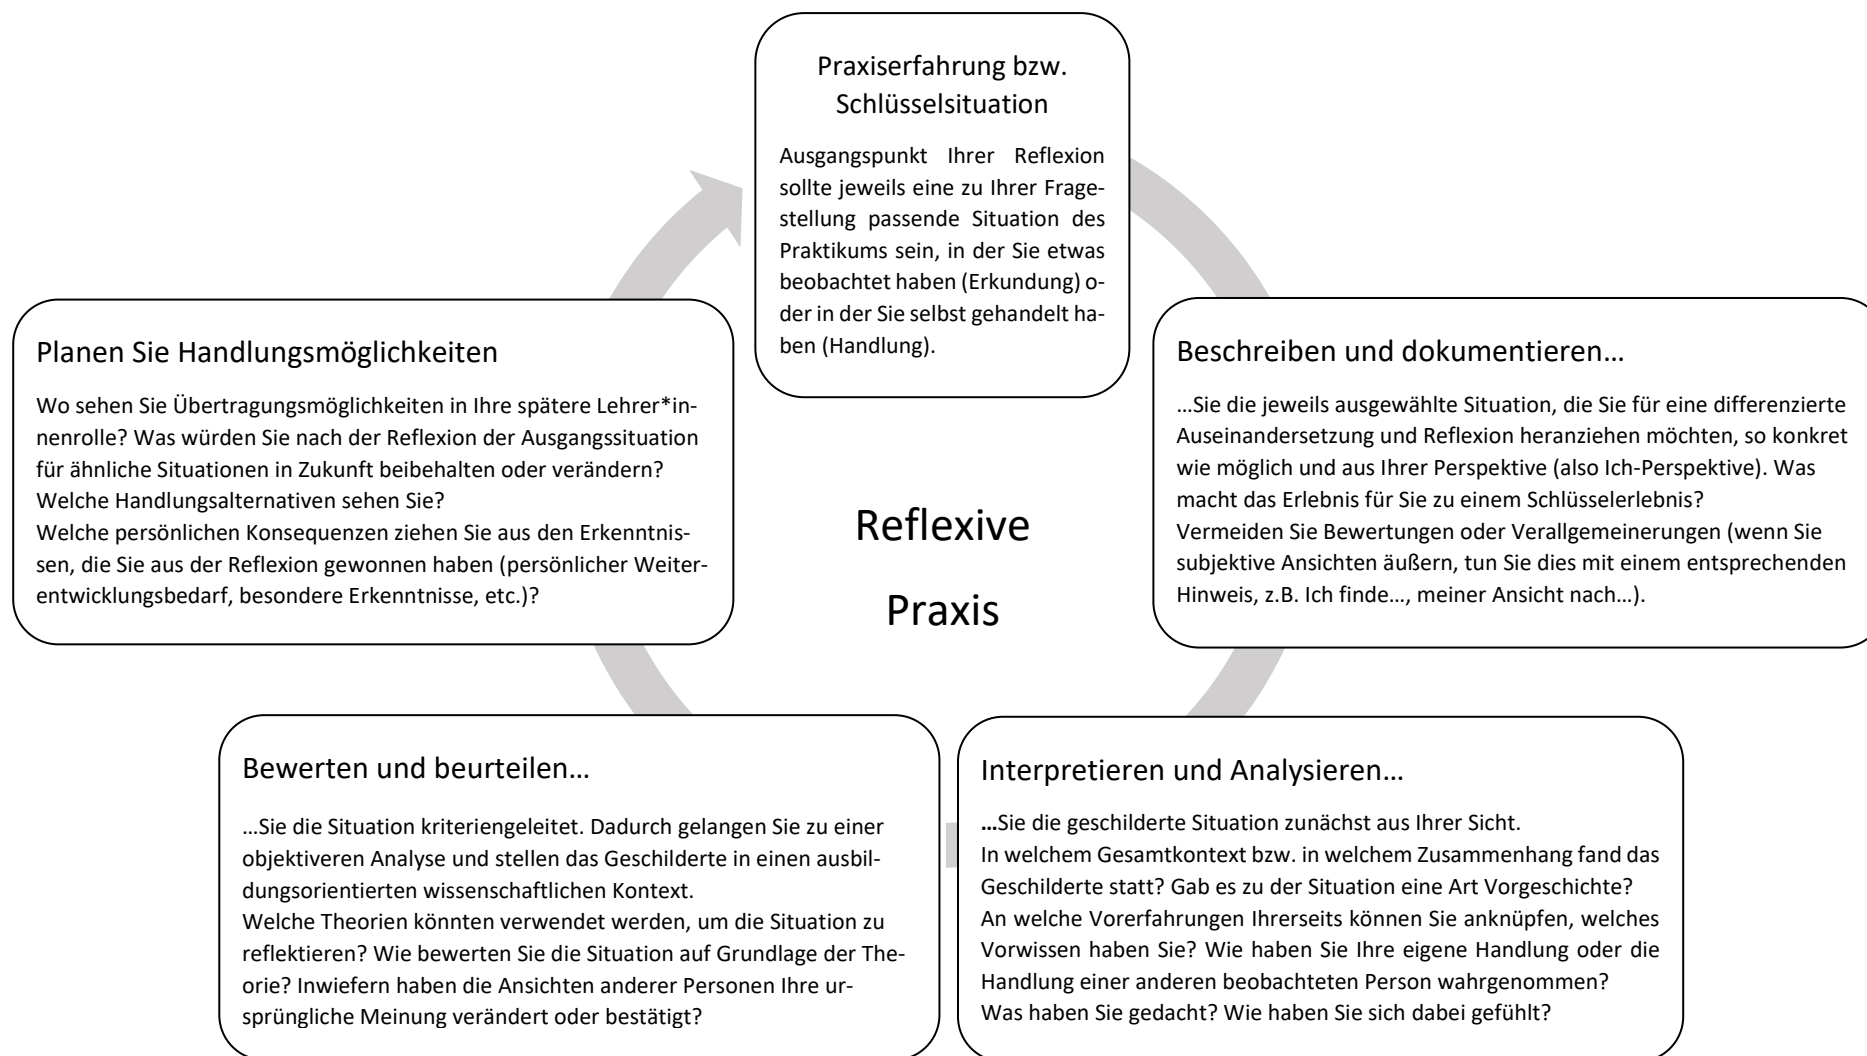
Praxiserfahrung bzw. Schlüsselsituation

Ausgangspunkt Ihrer Reflexion sollte jeweils eine zu Ihrer Fragestellung passende Situation des Praktikums sein, in der Sie etwas beobachtet haben (Erkundung) oder in der Sie selbst gehandelt haben (Handlung).

Beschreiben und dokumentieren…

…Sie die jeweils ausgewählte Situation, die Sie für eine differenzierte Auseinandersetzung und Reflexion heranziehen möchten, so konkret wie möglich und aus Ihrer Perspektive (also Ich-Perspektive). Was macht das Erlebnis für Sie zu einem Schlüsselerlebnis?
Vermeiden Sie Bewertungen oder Verallgemeinerungen (wenn Sie subjektive Ansichten äußern, tun Sie dies mit einem entsprechenden Hinweis, z.B. Ich finde…, meiner Ansicht nach…).

Interpretieren und Analysieren…

…Sie die geschilderte Situation zunächst aus Ihrer Sicht.
In welchem Gesamtkontext bzw. in welchem Zusammenhang fand das Geschilderte statt? Gab es zu der Situation eine Art Vorgeschichte? An welche Vorerfahrungen Ihrerseits können Sie anknüpfen, welches Vorwissen haben Sie? Wie haben Sie Ihre eigene Handlung oder die Handlung einer anderen beobachteten Person wahrgenommen?
Was haben Sie gedacht? Wie haben Sie sich dabei gefühlt?

Bewerten und beurteilen…

…Sie die Situation kriteriengeleitet. Dadurch gelangen Sie zu einer objektiveren Analyse und stellen das Geschilderte in einen ausbildungsorientierten wissenschaftlichen Kontext.
Welche Theorien könnten verwendet werden, um die Situation zu reflektieren? Wie bewerten Sie die Situation auf Grundlage der Theorie? Inwiefern haben die Ansichten anderer Personen Ihre ursprüngliche Meinung verändert oder bestätigt?

Planen Sie Handlungsmöglichkeiten

Wo sehen Sie Übertragungsmöglichkeiten in Ihre spätere Lehrer*innenrolle? Was würden Sie nach der Reflexion der Ausgangssituation für ähnliche Situationen in Zukunft beibehalten oder verändern? Welche Handlungsalternativen sehen Sie?
Welche persönlichen Konsequenzen ziehen Sie aus den Erkenntnissen, die Sie aus der Reflexion gewonnen haben (persönlicher Weiterentwicklungsbedarf, besondere Erkenntnisse, etc.)?

Reflexive Praxis